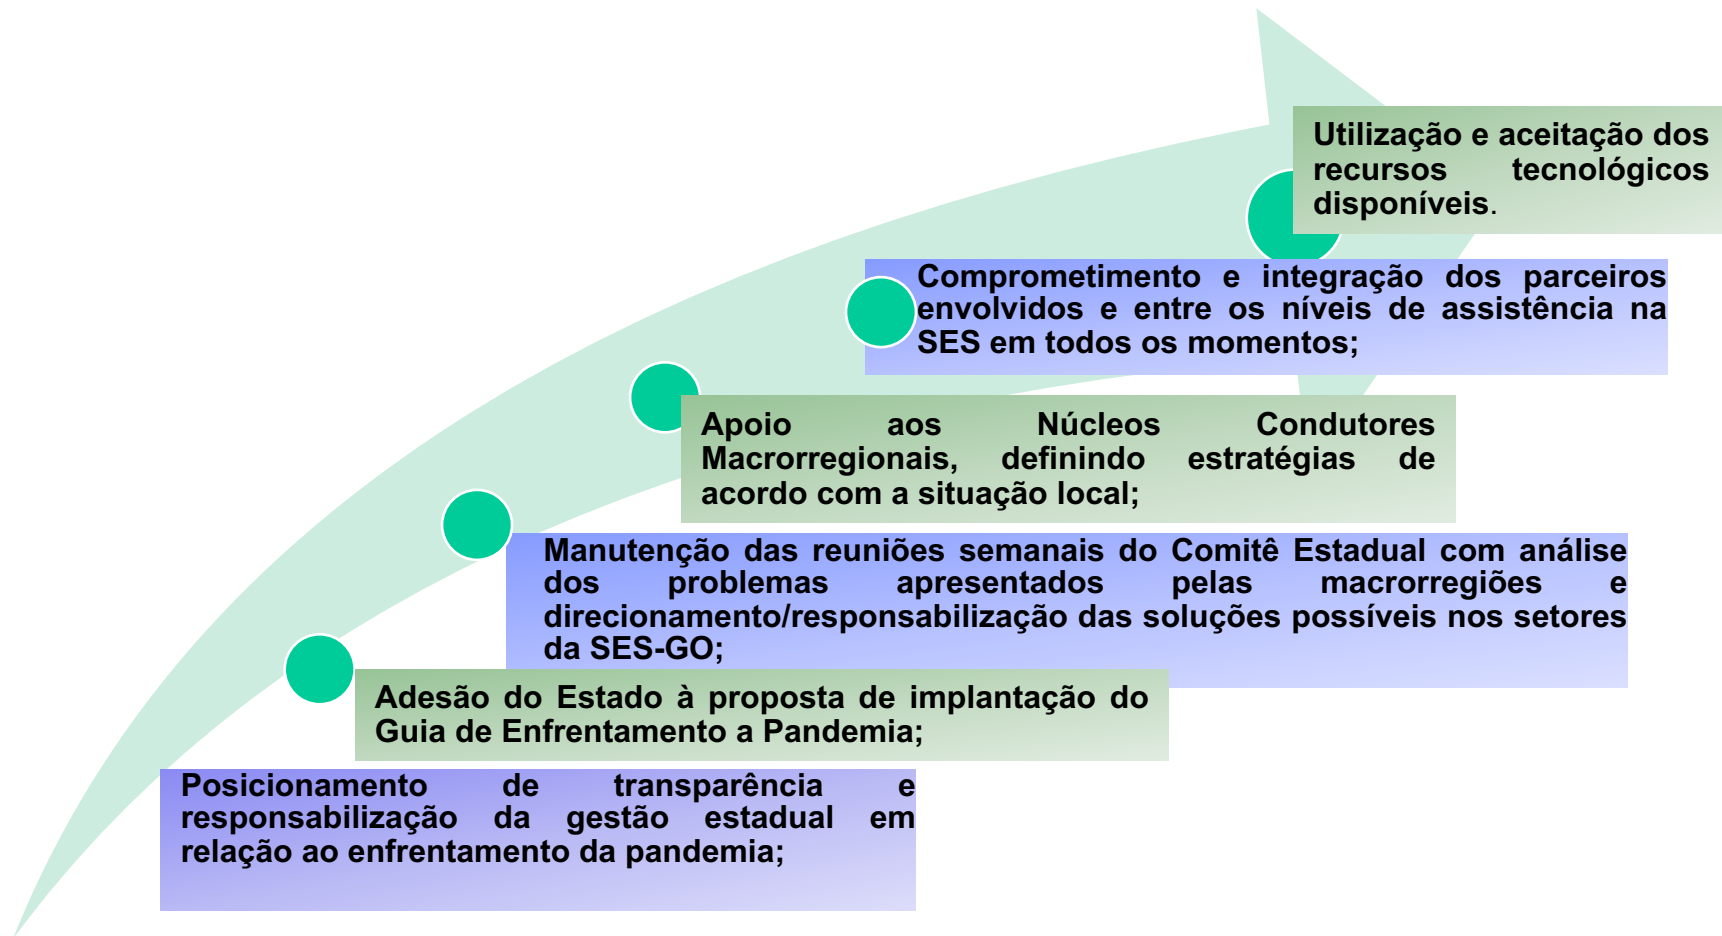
Utilização e aceitação dos recursos tecnológicos disponíveis.

Comprometimento e integração dos parceiros envolvidos e entre os níveis de assistência na SES em todos os momentos;

Apoio aos Núcleos Condutores Macrorregionais, definindo estratégias de acordo com a situação local;

Manutenção das reuniões semanais do Comitê Estadual com análise dos problemas apresentados pelas macrorregiões e direcionamento/responsabilização das soluções possíveis nos setores da SES-GO;

Adesão do Estado à proposta de implantação do Guia de Enfrentamento a Pandemia;

Posicionamento de transparência e responsabilização da gestão estadual em relação ao enfrentamento da pandemia;